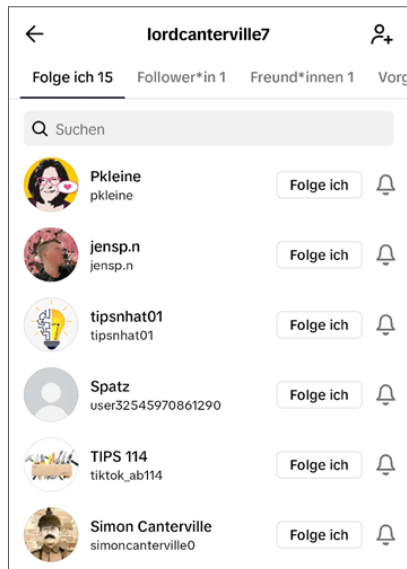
lordcanterville7

Folge ich 15 Follower*in 1 Freund*innen 1 Vorg

Suchen

Pkleine
pkleine
Folge ich

jensp.n
jensp.n
Folge ich

tipsnhat01
tipsnhat01
Folge ich

Spatz
user32545970861290
Folge ich

TIPS 114
tiktok_ab114
Folge ich

Simon Canterville
simoncanterville0
Folge ich